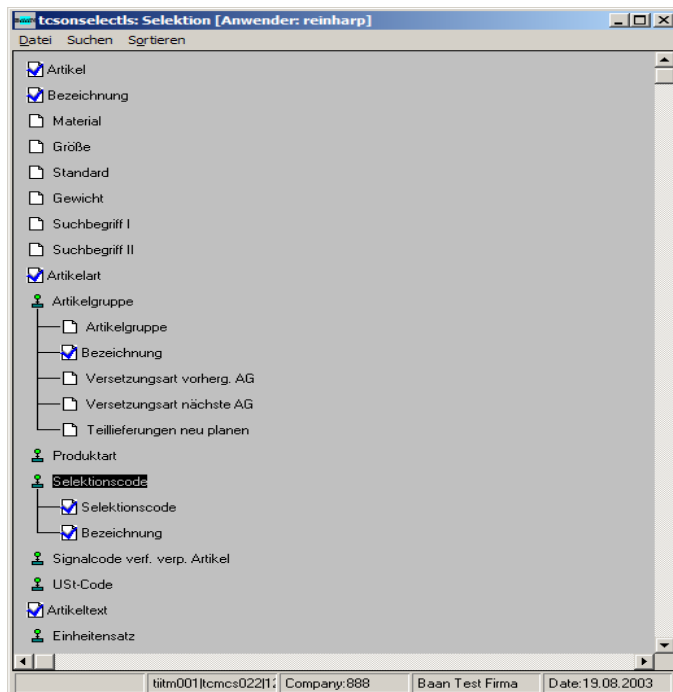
tcsonselectls: Selektion [Anwender: reinharp]

Datei Suchen Sortieren

Artikel
Bezeichnung
Material
Größe
Standard
Gewicht
Suchbegriff I
Suchbegriff II
Artikelart
Artikelgruppe
Artikelgruppe
Bezeichnung
Versetzungsart vorherg. AG
Versetzungsart nächste AG
Teillieferungen neu planen
Produktart
Selektionscode
Selektionscode
Bezeichnung
Signalcode verf. verp. Artikel
USt-Code
Artikeltext
Einheitensatz

tiitm001|tcmcs022|1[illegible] Company:888 Baan Test Firma Date:19.08.2003